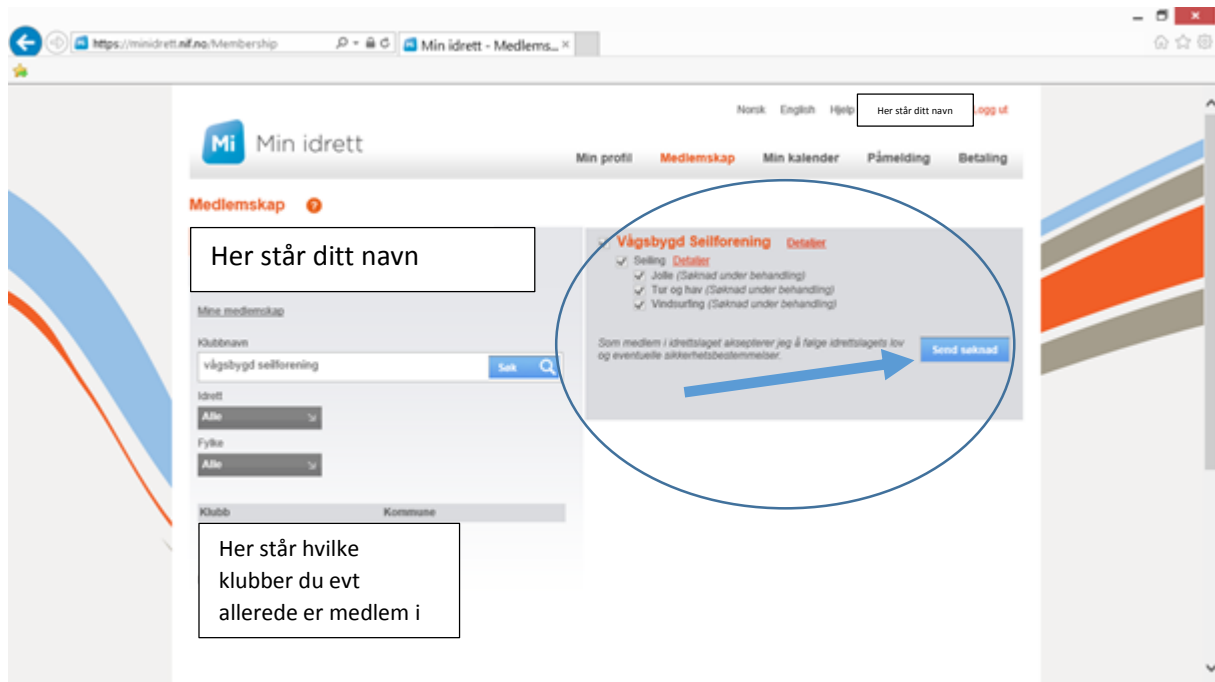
https://minidrett.nif.no/Membership

Min idrett - Medlems... ×

Norsk English Hjelp Her står ditt navn Logg ut

Mi Min idrett

Min profil Medlemskap Min kalender Påmelding Betaling

Medlemskap ?

Her står ditt navn

Mine medlemskap

Klubbnavn

vågsbygd seilforening

Søk

Idrett

Alle

Fylke

Alle

Klubb Kommune

Her står hvilke klubber du evt allerede er medlem i

Vågsbygd Seilforening Detaljer

Seiling Detaljer

Jolle (Søknad under behandling)

Tur og hav (Søknad under behandling)

Vindsurfing (Søknad under behandling)

Som medlem i idrettslaget aksepterer jeg å følge idrettslagets lov og eventuelle sikkerhetsbestemmelser.

Send søknad